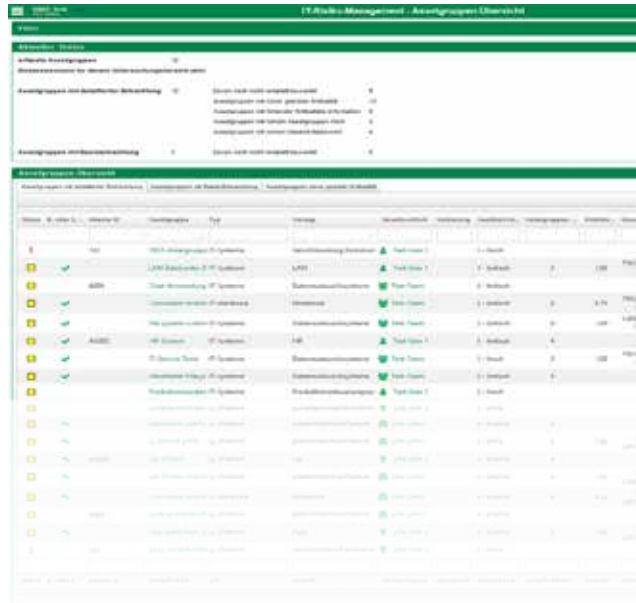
IT-Risiko-Management - Assetgruppen-Übersicht

Aktueller Status

Assetgruppen-Übersicht

Assetgruppen mit detaillierter Betrachtung | Assetgruppen mit Basisbetrachtung | Assetgruppen ohne gesetzte Kritikalität

| Status | | Kürzel | Assetgruppe | Typ | Vorlage | Verantwortlich | | Gesamtbewertung | | |
|---|---|---|---|---|---|---|---|---|---|---|
| | | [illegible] | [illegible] | IT-Systeme | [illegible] | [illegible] | | 1 - hoch | | |
| | ✔ | | LAN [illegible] | IT-Systeme | LAN | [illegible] | | 3 - hoch | | |
| | | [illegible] | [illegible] | IT-Systeme | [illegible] | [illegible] | | 1 - hoch | | |
| | ✔ | | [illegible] | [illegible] | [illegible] | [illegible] | | 1 - hoch | | |
| | ✔ | | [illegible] | IT-Systeme | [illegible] | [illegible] | | 1 - hoch | | |
| | ✔ | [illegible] | HR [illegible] | IT-Systeme | HR | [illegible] | | 3 - hoch | | |
| | ✔ | | IT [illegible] | IT-Systeme | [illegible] | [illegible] | | 1 - hoch | | |
| | ✔ | | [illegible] | IT-Systeme | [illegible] | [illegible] | | 1 - hoch | | |
| | | | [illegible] | IT-Systeme | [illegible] | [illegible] | | 1 - hoch | | |